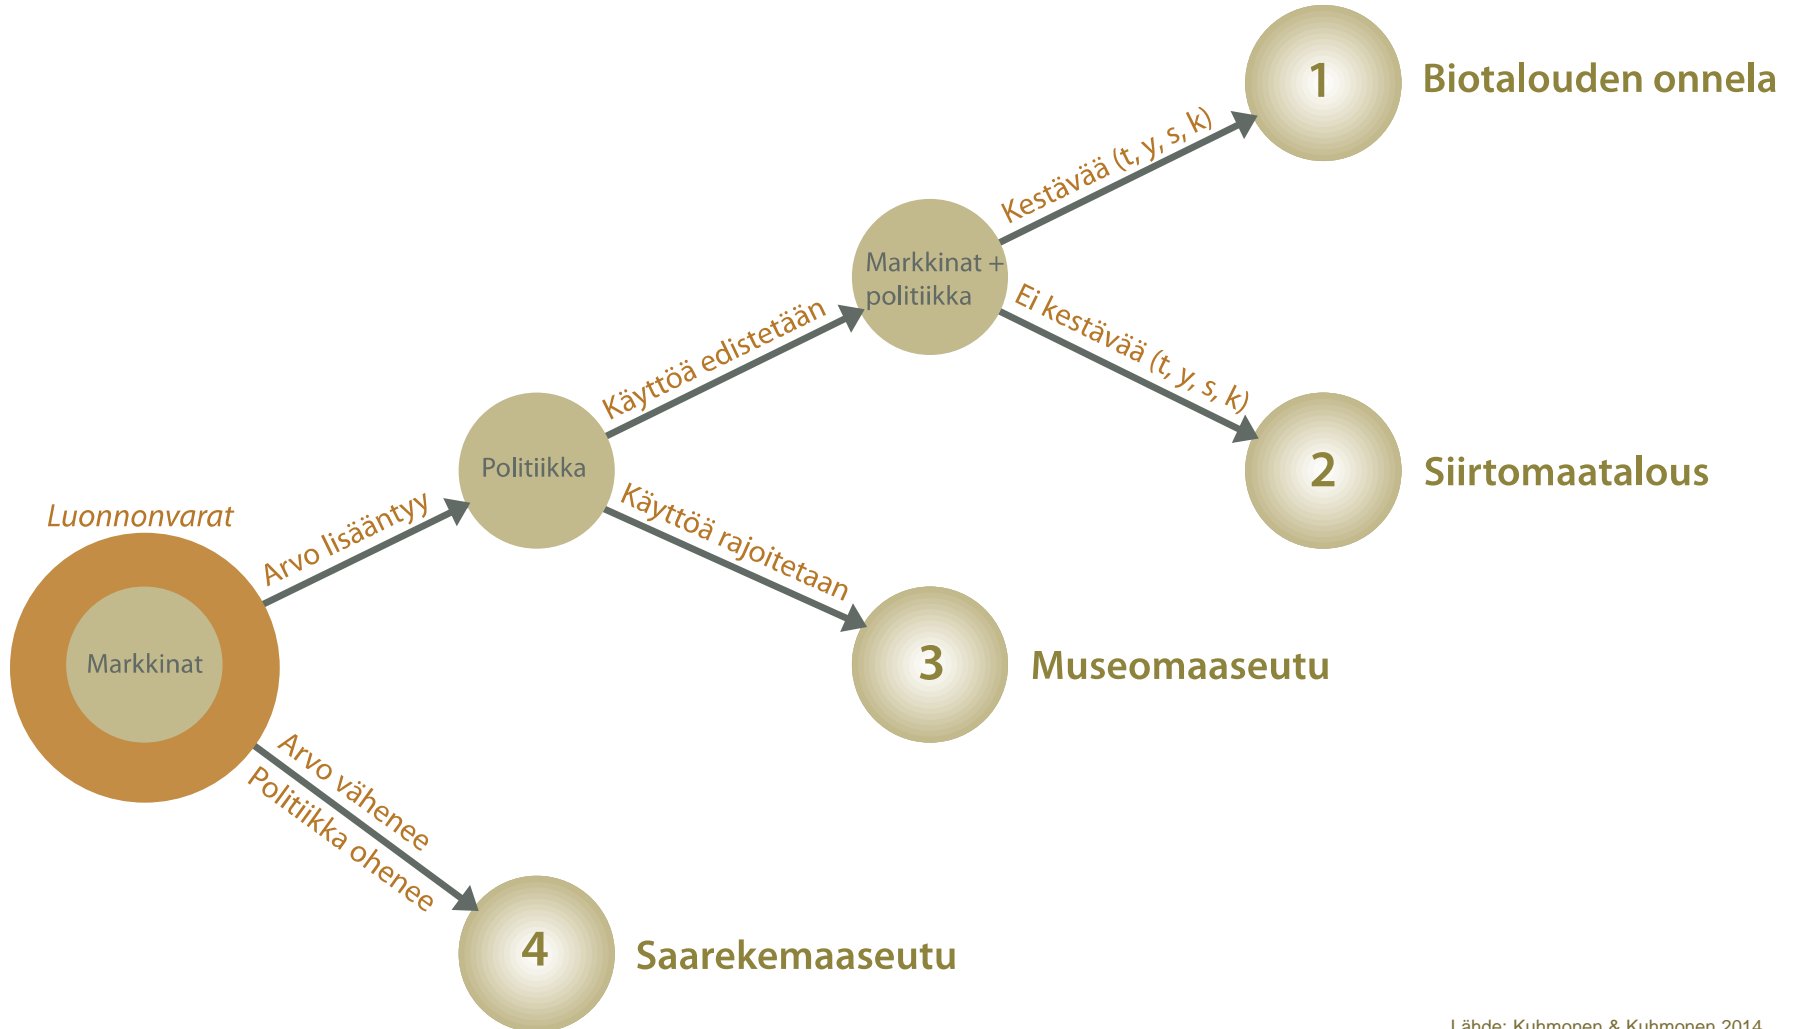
Luonnonvarat

Markkinat

Arvo lisääntyy

Politiikka

Käyttöä edistetään

Markkinat + politiikka

Kestävää (t, y, s, k)

1

Biotalouden onnela

Ei kestävää (t, y, s, k)

2

Siirtomaatalous

Käyttöä rajoitetaan

3

Museomaaseutu

Arvo vähenee
Politiikka ohenee

4

Saarekemaaseutu

Lähde: Kuhmonen & Kuhmonen 2014